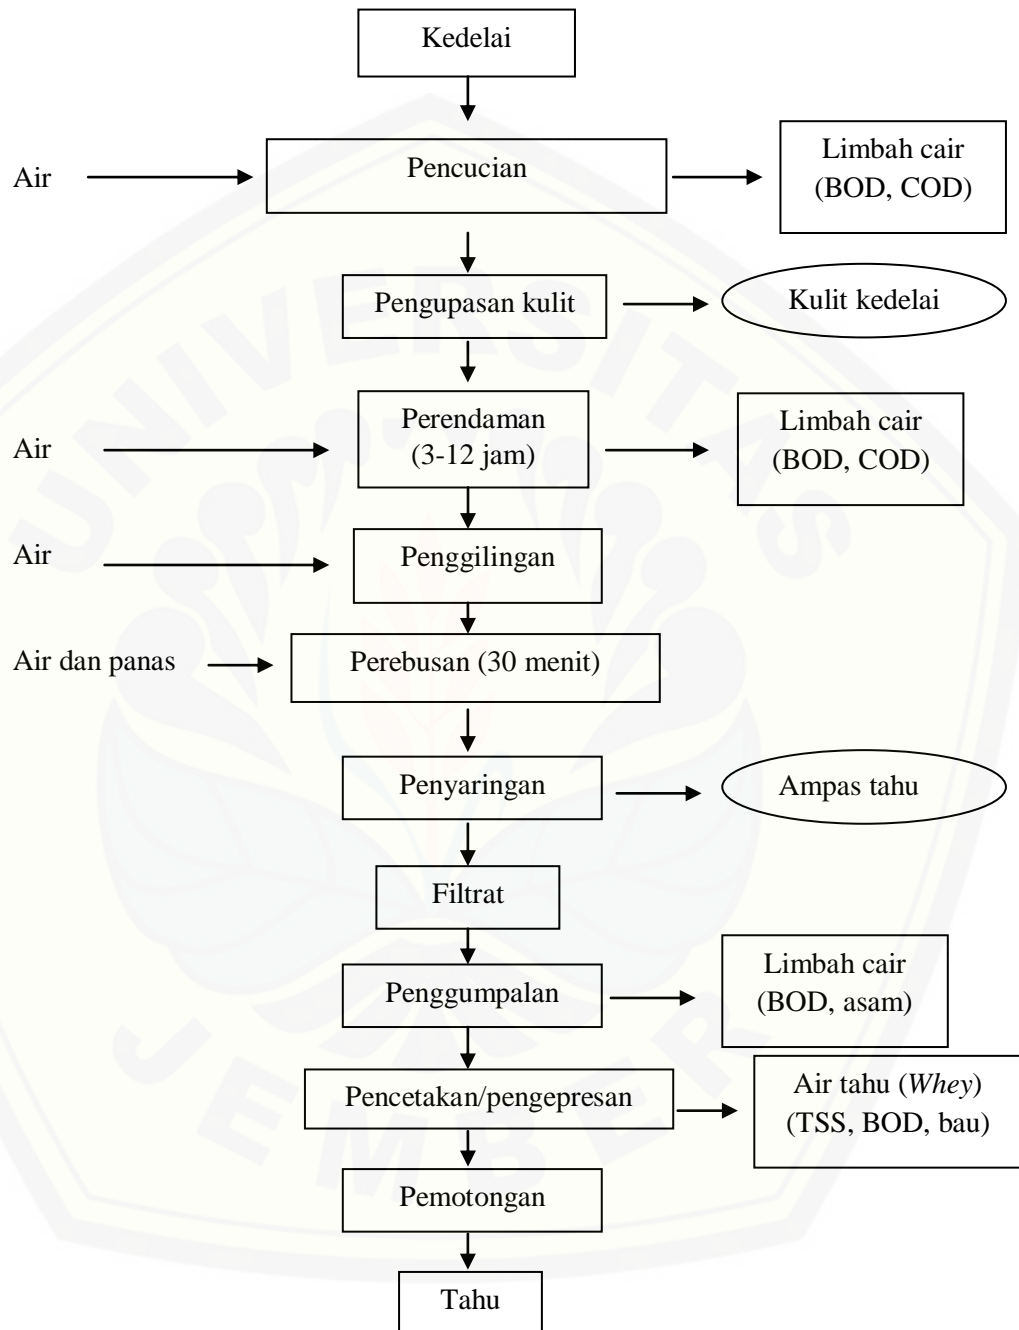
Kedelai

Air

Pencucian

Limbah cair (BOD, COD)

Pengupasan kulit

Kulit kedelai

Air

Perendaman (3-12 jam)

Limbah cair (BOD, COD)

Air

Penggilingan

Air dan panas

Perebusan (30 menit)

Penyaringan

Ampas tahu

Filtrat

Penggumpalan

Limbah cair (BOD, asam)

Pencetakan/pengepresan

Air tahu (*Whey*) (TSS, BOD, bau)

Pemotongan

Tahu